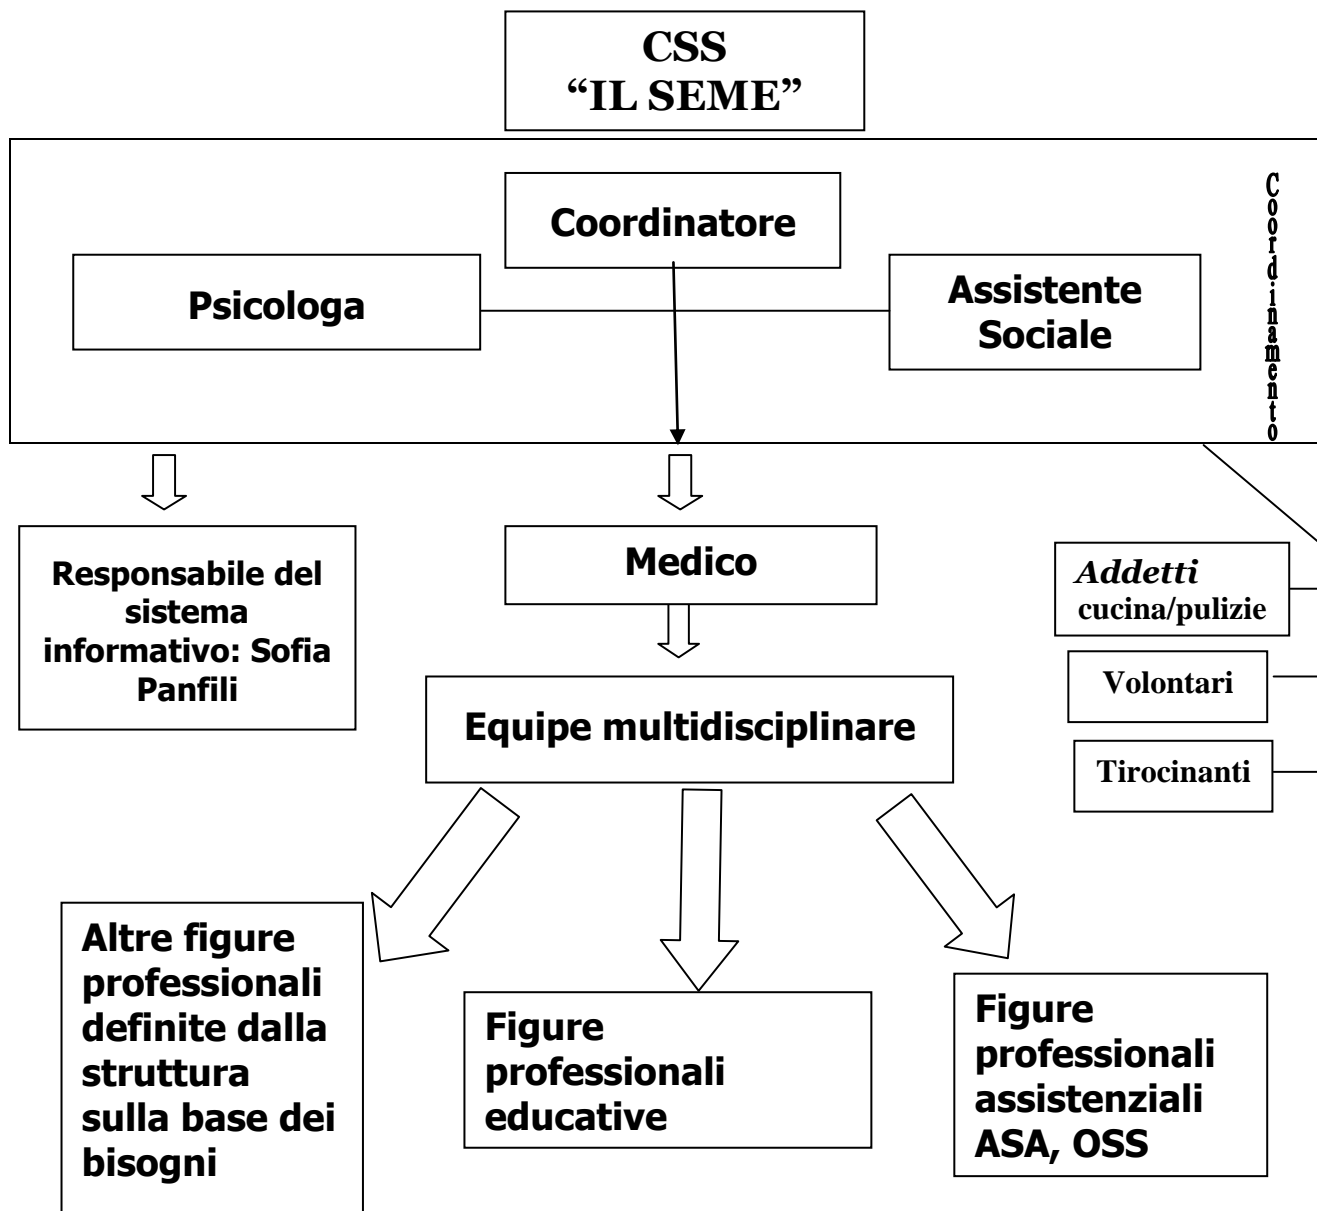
CSS
“IL SEME”

Coordinatore

Psicologa

Assistente Sociale

Coordinamento

Responsabile del sistema informativo: Sofia Panfili

Medico

Equipe multidisciplinare

Addetti cucina/pulizie

Volontari

Tirocinanti

Altre figure professionali definite dalla struttura sulla base dei bisogni

Figure professionali educative

Figure professionali assistenziali ASA, OSS